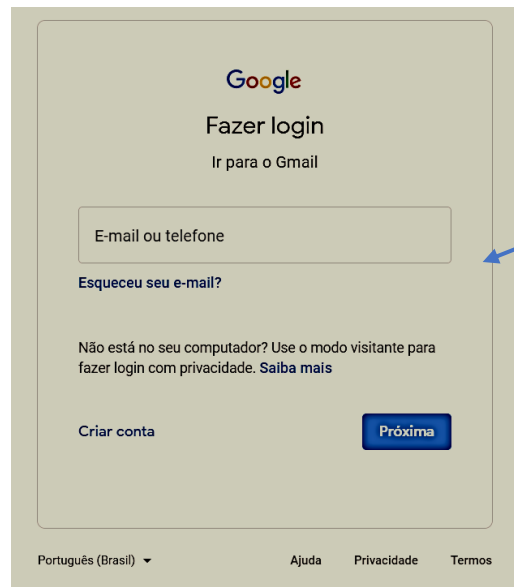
Google

Fazer login

Ir para o Gmail

E-mail ou telefone

Esqueceu seu e-mail?

Não está no seu computador? Use o modo visitante para fazer login com privacidade. Saiba mais

Criar conta

Próxima

Português (Brasil)

Ajuda Privacidade Termos